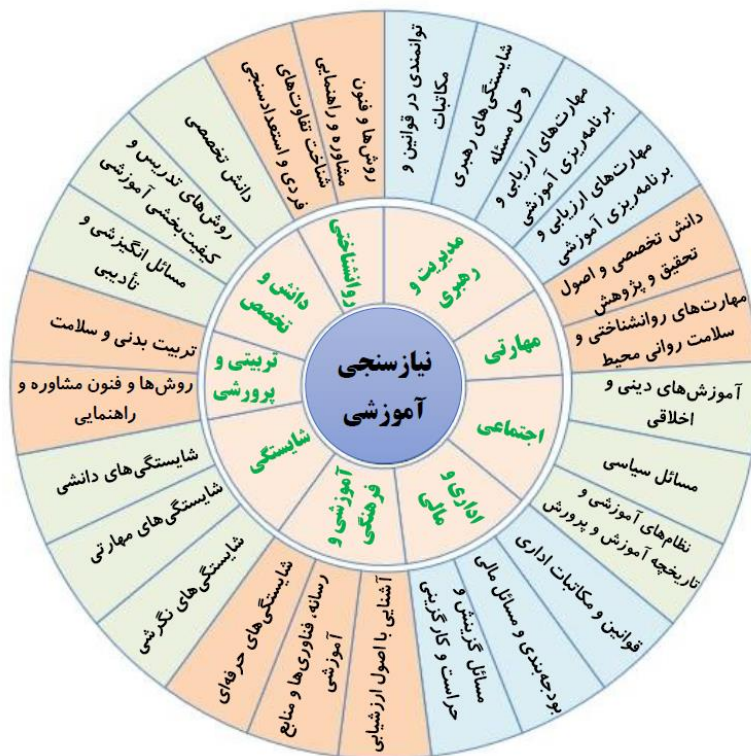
نیازسنجی آموزشی

مدیریت و رهبری
مهارتی
اجتماعی
اداری و مالی
آموزشی و فرهنگی
شایستگی
تربیتی و پرورشی
دانش و تخصص
روانشناختی

توانمندی در قوانین و مکاتبات
شایستگی‌های رهبری و حل مسئله
مهارت‌های ارزیابی و برنامه‌ریزی آموزشی
مهارت‌های ارزیابی و برنامه‌ریزی آموزشی
دانش تخصصی و اصول تحقیق و پژوهش
مهارت‌های روانشناختی و سلامت روانی محیط
آموزش‌های دینی و اخلاقی
مسائل سیاسی
نظام‌های آموزشی و تاریخچه آموزش و پرورش
قوانین و مکاتبات اداری
بودجه‌بندی و مسائل مالی
مسائل گزینش و حراست و کارگزینی
آشنایی با اصول ارزشیابی
رسانه، فناوری‌ها و منابع آموزشی
شایستگی‌های حرفه‌ای
شایستگی‌های نگرشی
شایستگی‌های مهارتی
شایستگی‌های دانشی
روش‌ها و فنون مشاوره و راهنمایی
تربیت بدنی و سلامت
مسائل انگیزشی و تأدیبی
روش‌های تدریس و کیفیت‌بخشی آموزشی
دانش تخصصی
شناخت تفاوت‌های فردی و استعدادسنجی
روش‌ها و فنون مشاوره و راهنمایی